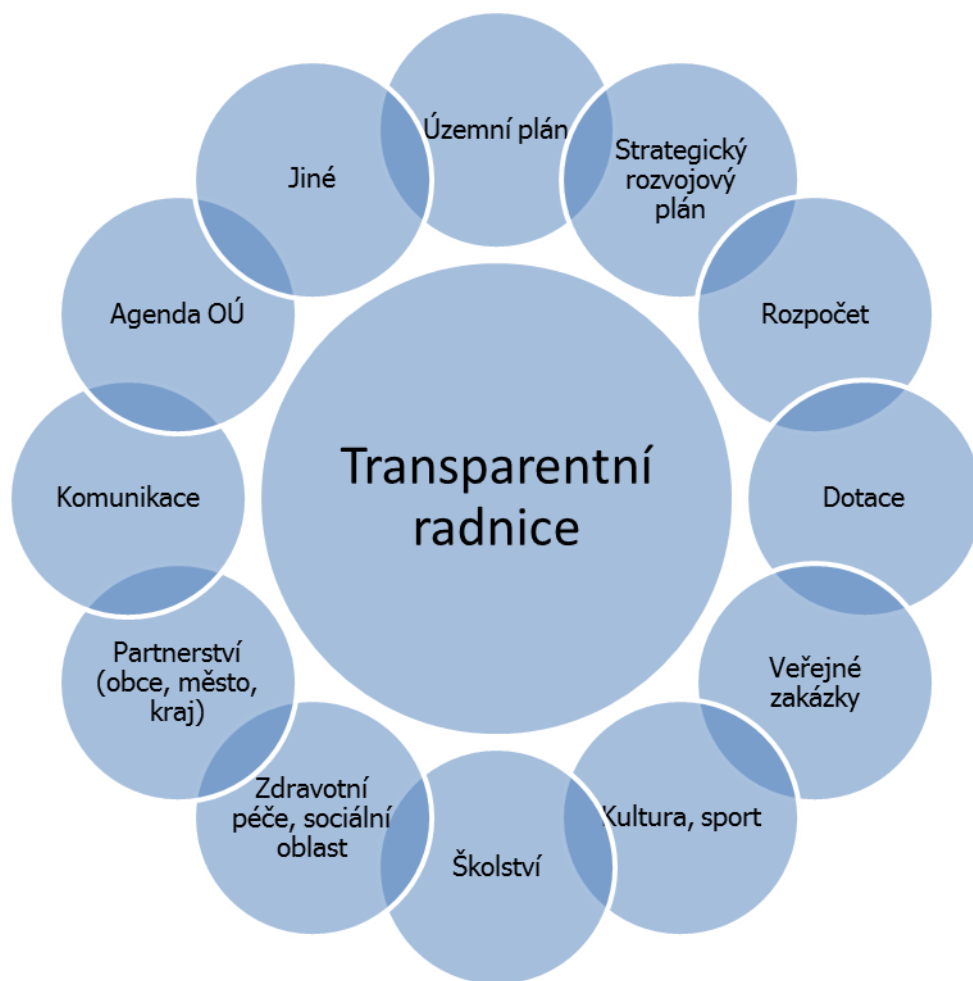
Transparentní radnice

Územní plán

Strategický rozvojový plán

Rozpočet

Dotace

Veřejné zakázky

Kultura, sport

Školství

Zdravotní péče, sociální oblast

Partnerství (obce, město, kraj)

Komunikace

Agenda OÚ

Jiné